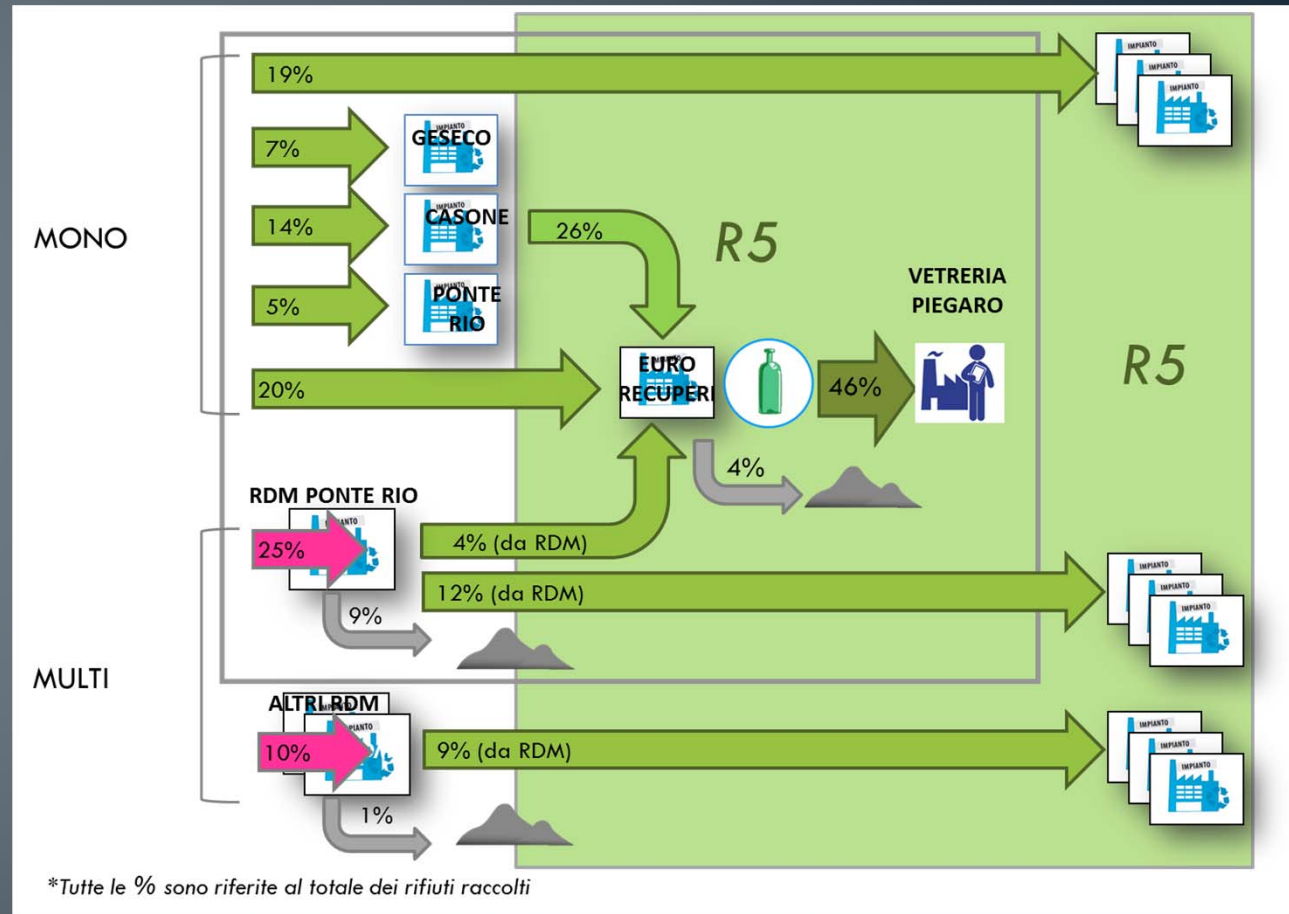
19%

IMPIANTO
IMPIANTO
IMPIANTO

7%
GESECO

14%
CASONE

5%
PONTE RIO

MONO

26%

R5

VETRERIA PIEGARO

20%

EURO RECUPERI

46%

R5

4%

RDM PONTE RIO
IMPIANTO
25%

4% (da RDM)

12% (da RDM)

IMPIANTO
IMPIANTO
IMPIANTO

9%

MULTI

ALTRI RDM
IMPIANTO
10%

9% (da RDM)

IMPIANTO
IMPIANTO
IMPIANTO

1%

*Tutte le % sono riferite al totale dei rifiuti raccolti